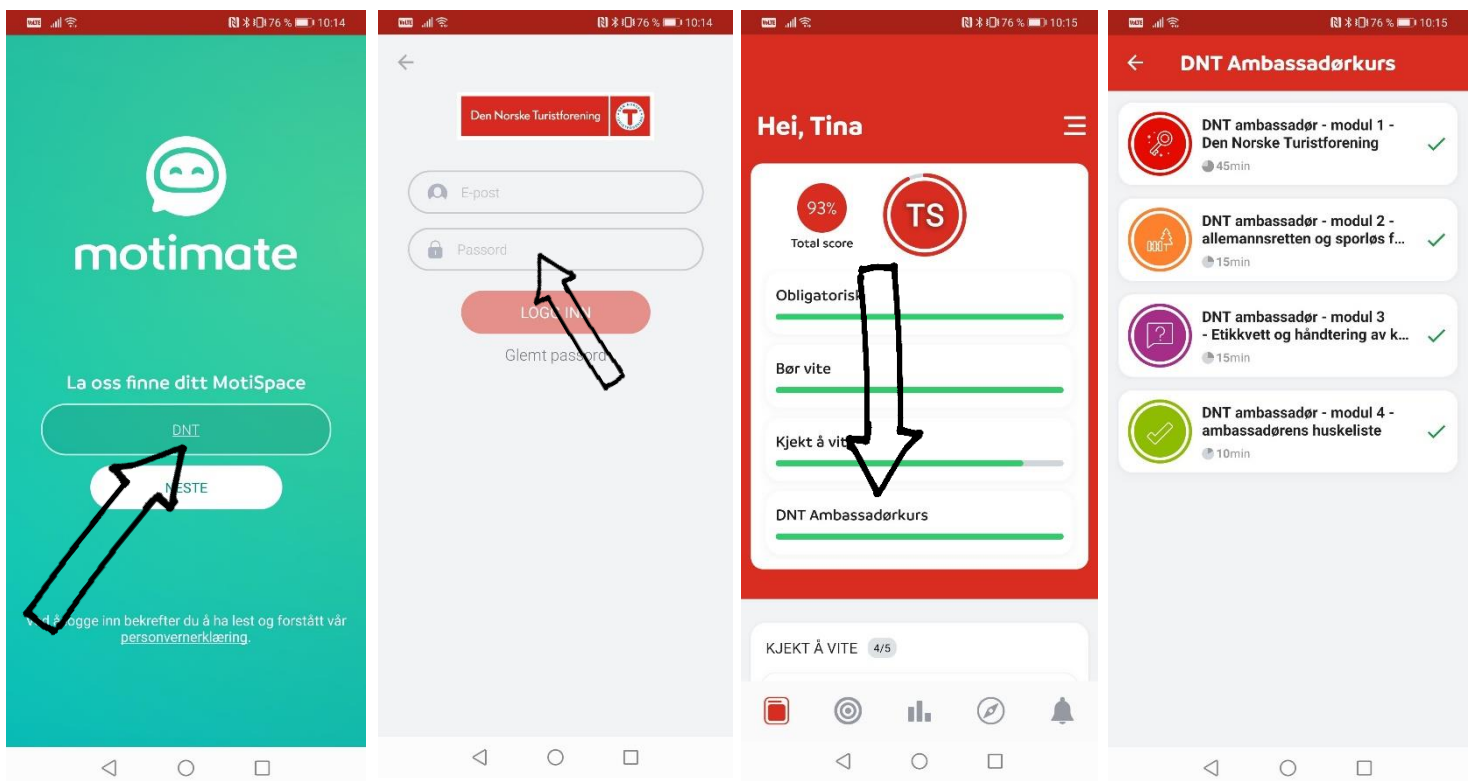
76 % 10:14

motimate

La oss finne ditt MotiSpace

DNT

NESTE

Ved å logge inn bekrefter du å ha lest og forstått vår personvernerklæring.

76 % 10:14

Den Norske Turistforening

E-post

Passord

LOGG INN

Glemt passord

76 % 10:15

Hei, Tina

93%

Total score

TS

Obligatorisk

Bør vite

Kjekt å vite

DNT Ambassadørkurs

KJEKT Å VITE 4/5

76 % 10:15

DNT Ambassadørkurs

DNT ambassadør - modul 1 - Den Norske Turistforening
45min

DNT ambassadør - modul 2 - allemannsretten og sporløs f...
15min

DNT ambassadør - modul 3 - Etikkvett og håndtering av k...
15min

DNT ambassadør - modul 4 - ambassadørens huskeliste
10min